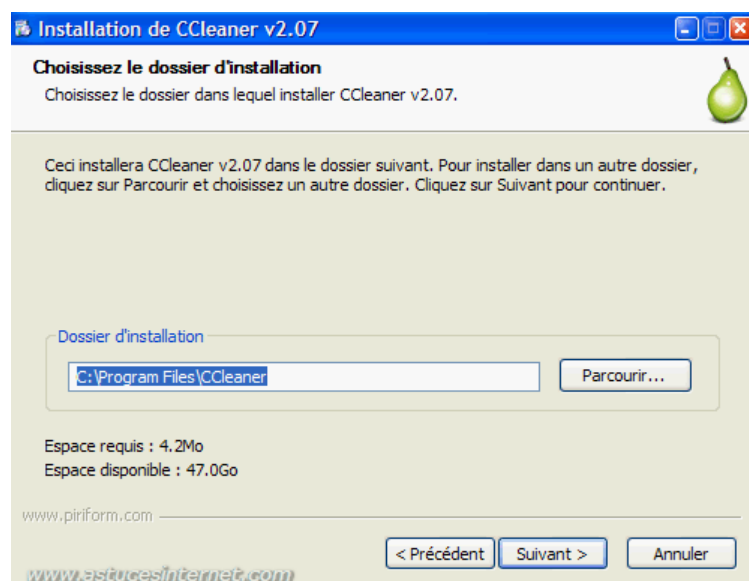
Installation de CCleaner v2.07

Choisissez le dossier d'installation
Choisissez le dossier dans lequel installer CCleaner v2.07.

Ceci installera CCleaner v2.07 dans le dossier suivant. Pour installer dans un autre dossier, cliquez sur Parcourir et choisissez un autre dossier. Cliquez sur Suivant pour continuer.

Dossier d'installation

C:\Program Files\CCleaner

Parcourir...

Espace requis : 4.2Mo
Espace disponible : 47.0Go

www.piriform.com

< Précédent

Suivant >

Annuler

www.astucesinternet.com